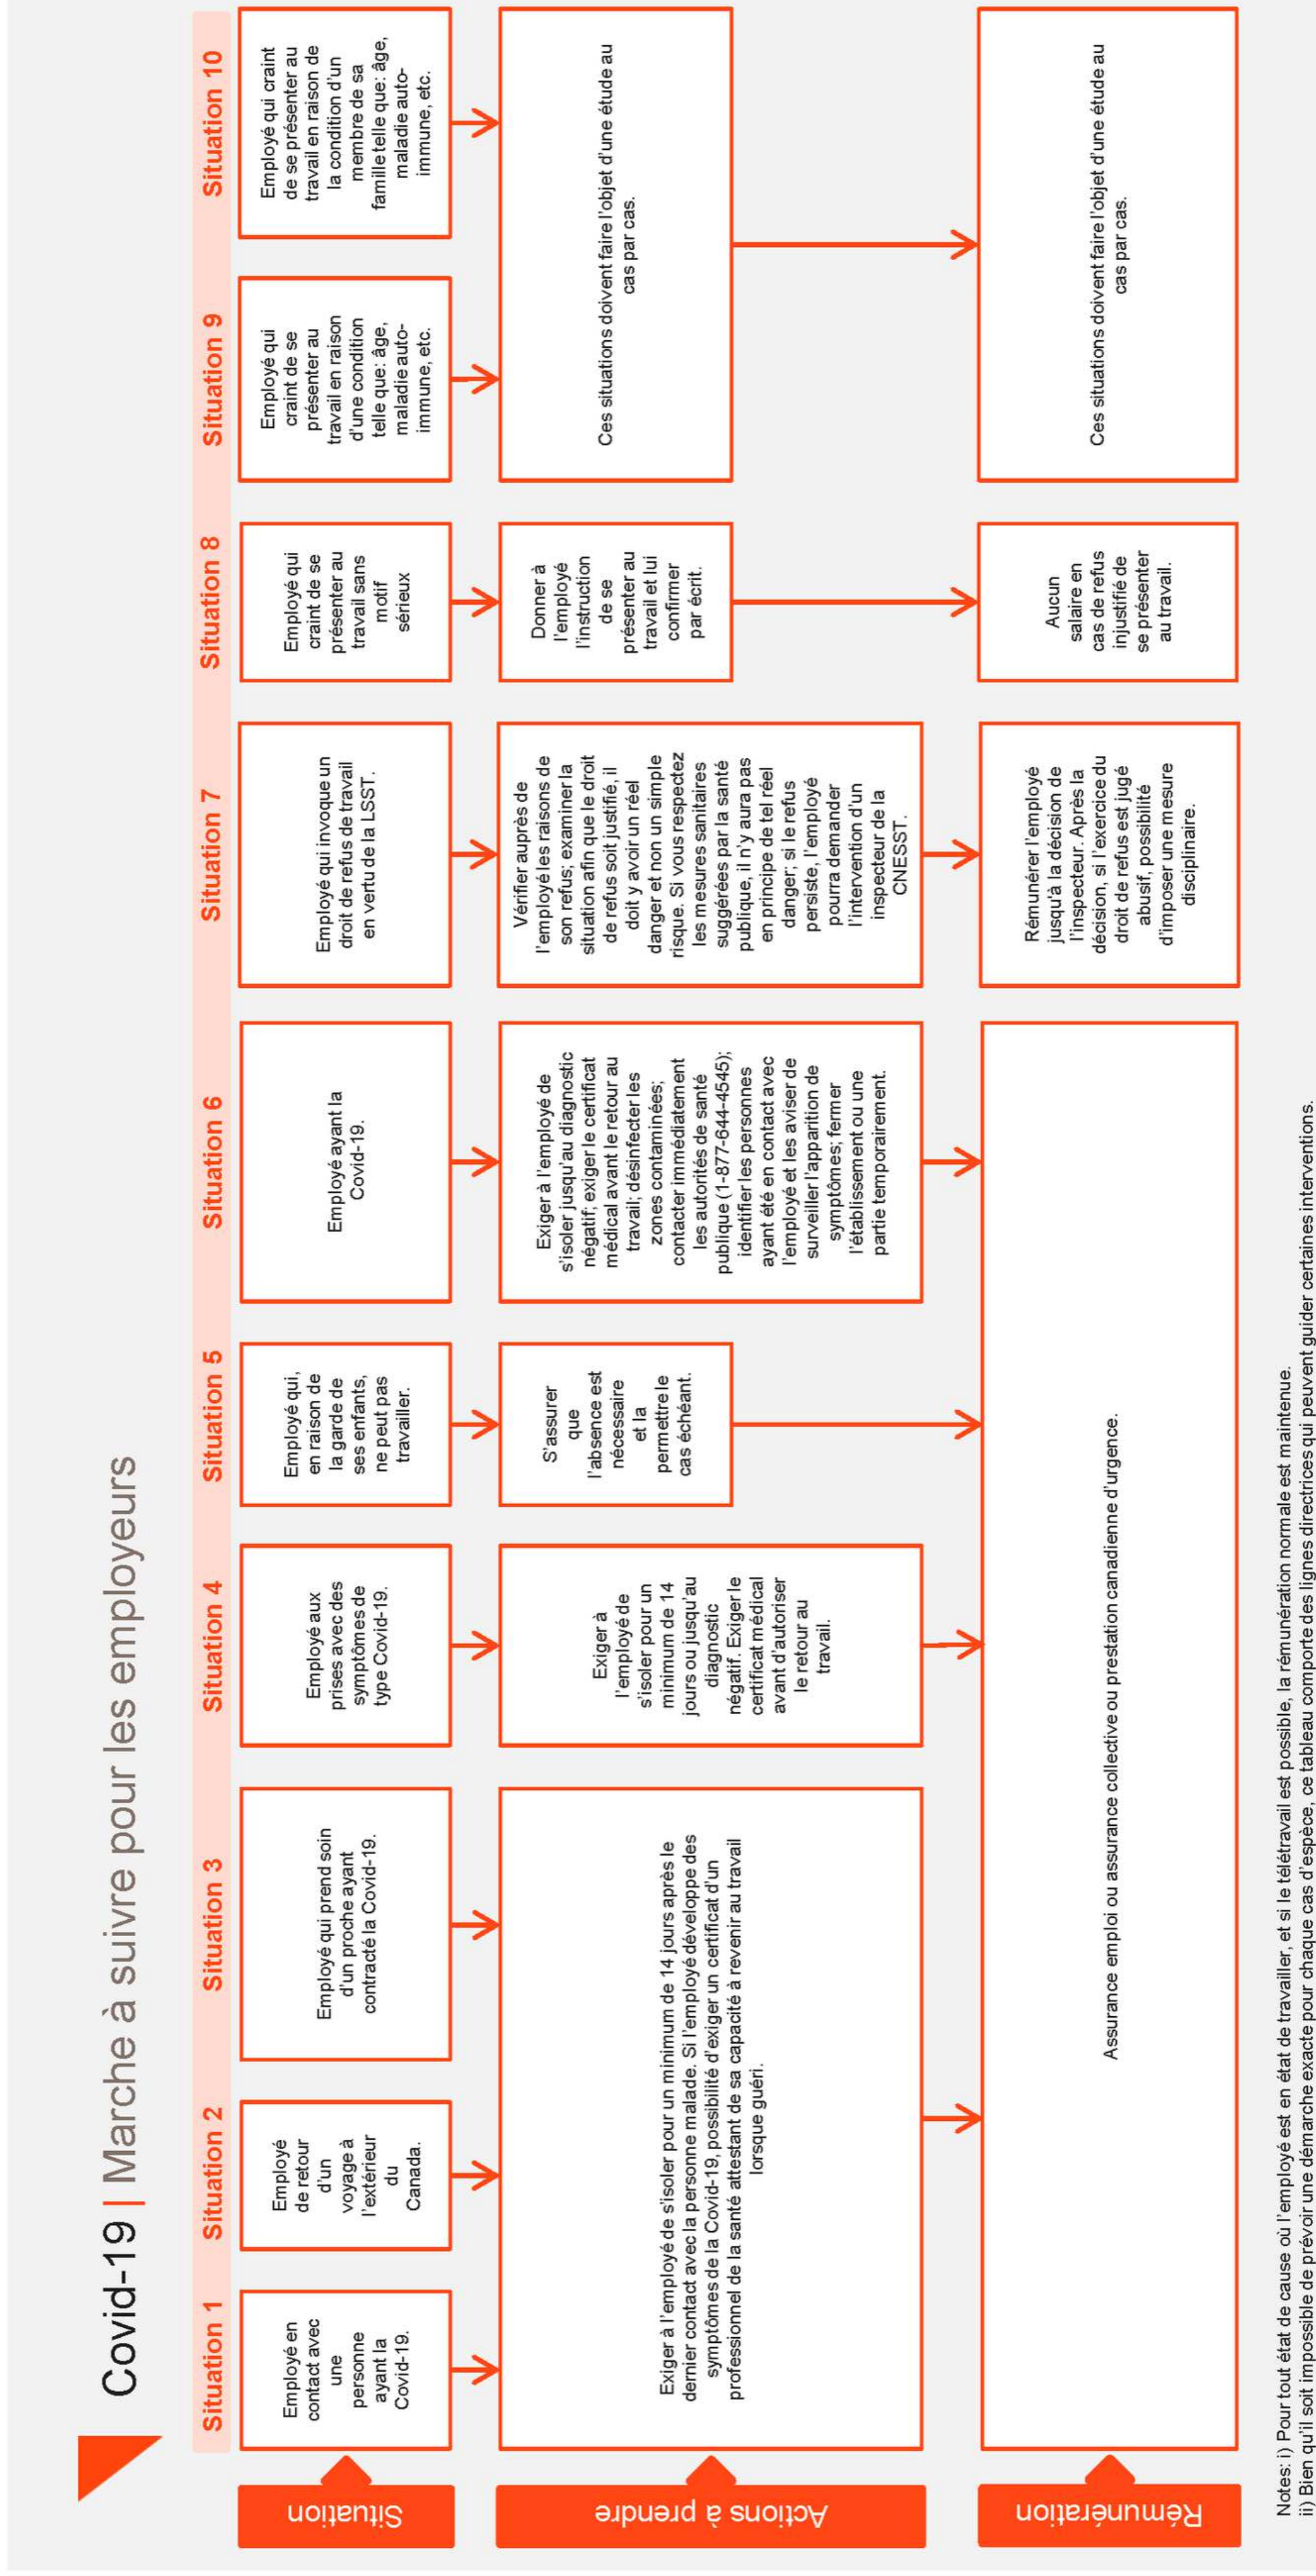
Covid-19 | Marche à suivre pour les employeurs

Situation

Actions à prendre

Rémunération

Situation 1
Employé en contact avec une personne ayant la Covid-19.

Situation 2
Employé de retour d'un voyage à l'extérieur du Canada.

Situation 3
Employé qui prend soin d'un proche ayant contracté la Covid-19.

Exiger à l'employé de s'isoler pour un minimum de 14 jours après le dernier contact avec la personne malade. Si l'employé développe des symptômes de la Covid-19, possibilité d'exiger un certificat d'un professionnel de la santé attestant de sa capacité à revenir au travail lorsque guéri.

Situation 4
Employé aux prises avec des symptômes de type Covid-19.

Exiger à l'employé de s'isoler pour un minimum de 14 jours ou jusqu'au diagnostic négatif. Exiger le certificat médical avant d'autoriser le retour au travail.

Situation 5
Employé qui, en raison de la garde de ses enfants, ne peut pas travailler.

S'assurer que l'absence est nécessaire et la permettre le cas échéant.

Situation 6
Employé ayant la Covid-19.

Exiger à l'employé de s'isoler jusqu'au diagnostic négatif; exiger le certificat médical avant le retour au travail; désinfecter les zones contaminées; contacter immédiatement les autorités de santé publique (1-877-644-4545); identifier les personnes ayant été en contact avec l'employé et les aviser de surveiller l'apparition de symptômes; fermer l'établissement ou une partie temporairement.

Assurance emploi ou assurance collective ou prestation canadienne d'urgence.

Situation 7
Employé qui invoque un droit de refus de travail en vertu de la LSST.

Vérifier auprès de l'employé les raisons de son refus; examiner la situation afin que le droit de refus soit justifié, il doit y avoir un réel danger et non un simple risque. Si vous respectez les mesures sanitaires suggérées par la santé publique, il n'y aura pas en principe de tel réel danger; si le refus persiste, l'employé pourra demander l'intervention d'un inspecteur de la CNESST.

Rémunérer l'employé jusqu'à la décision de l'inspecteur. Après la décision, si l'exercice du droit de refus est jugé abusif, possibilité d'imposer une mesure disciplinaire.

Situation 8
Employé qui craint de se présenter au travail sans motif sérieux

Donner à l'employé l'instruction de se présenter au travail et lui confirmer par écrit.

Aucun salaire en cas de refus injustifié de se présenter au travail.

Situation 9
Employé qui craint de se présenter au travail en raison d'une condition telle que: âge, maladie auto-immune, etc.

Situation 10
Employé qui craint de se présenter au travail en raison de la condition d'un membre de sa famille telle que: âge, maladie auto-immune, etc.

Ces situations doivent faire l'objet d'une étude au cas par cas.

Ces situations doivent faire l'objet d'une étude au cas par cas.

Notes: i) Pour tout état de cause où l'employé est en état de travailler, et si le télétravail est possible, la rémunération normale est maintenue.
ii) Bien qu'il soit impossible de prévoir une démarche exacte pour chaque cas d'espèce, ce tableau comporte des lignes directrices qui peuvent guider certaines interventions.